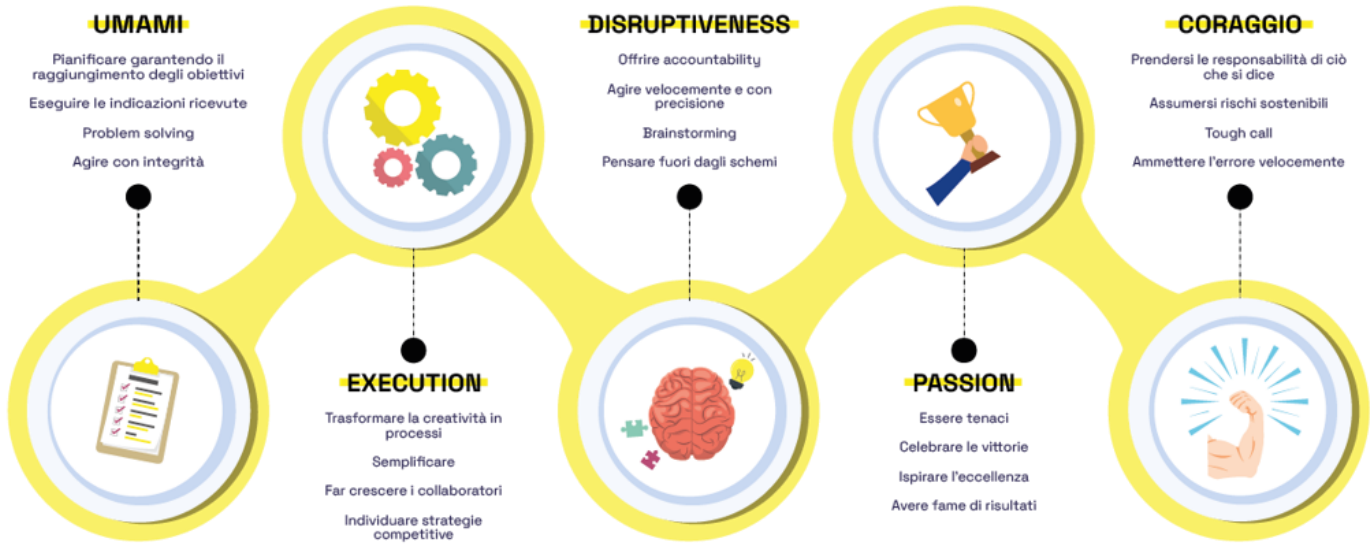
UMAMI

Pianificare garantendo il raggiungimento degli obiettivi

Eseguire le indicazioni ricevute

Problem solving

Agire con integrità

DISRUPTIVENESS

Offrire accountability

Agire velocemente e con precisione

Brainstorming

Pensare fuori dagli schemi

CORAGGIO

Prendersi le responsabilità di ciò che si dice

Assumersi rischi sostenibili

Tough call

Ammettere l'errore velocemente

EXECUTION

Trasformare la creatività in processi

Semplificare

Far crescere i collaboratori

Individuare strategie competitive

PASSION

Essere tenaci

Celebrare le vittorie

Ispirare l'eccellenza

Avere fame di risultati